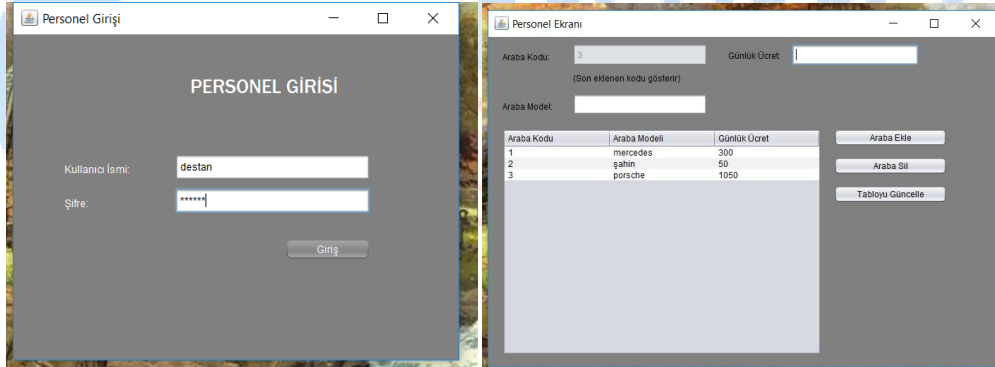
Personel Girişi

PERSONEL GİRİSİ

Kullanıcı İsmi: destan

Şifre: ******

Giriş

Personel Ekranı

Araba Kodu: 3

Günlük Ücret:

(Son eklenen kodu gösterir)

Araba Model:

| Araba Kodu | Araba Modeli | Günlük Ücret |
|---|---|---|
| 1 | mercedes | 300 |
| 2 | şahin | 50 |
| 3 | porsche | 1050 |

Araba Ekle

Araba Sil

Tabloyu Güncelle